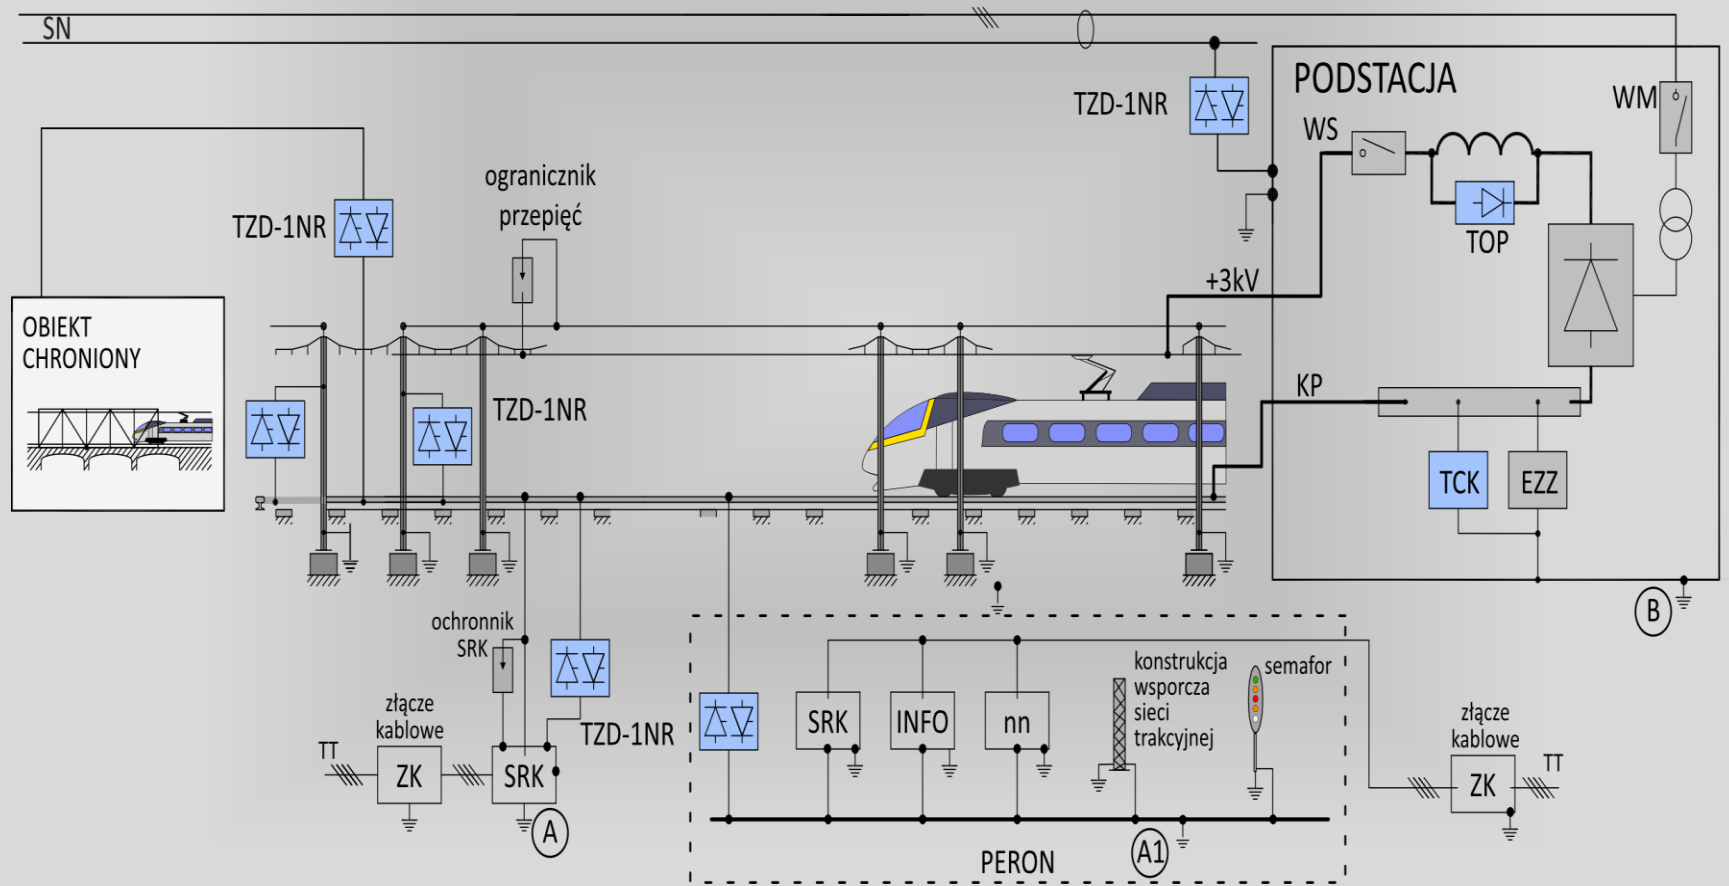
SN

TZD-1NR

PODSTACJA

WM

WS

TOP

+3kV

KP

TCK

EZZ

B

OBIEKT CHRONIONY

TZD-1NR

ogranicznik przepięć

TZD-1NR

ochronnik SRK

złącze kablowe

TT

ZK

SRK

A

TZD-1NR

SRK

INFO

nn

konstrukcja wsporcza sieci trakcyjnej

semafor

PERON

A1

złącze kablowe

TT

ZK